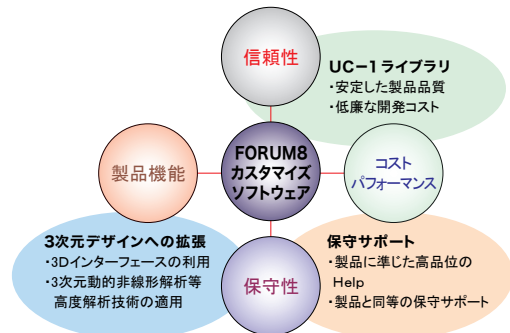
信頼性

UC−1ライブラリ
・安定した製品品質
・低廉な開発コスト

製品機能

FORUM8
カスタマイズ
ソフトウェア

コスト
パフォーマンス

3次元デザインへの拡張
・3Dインターフェースの利用
・3次元動的非線形解析等
高度解析技術の適用

保守性

保守サポート
・製品に準じた高品位の
Help
・製品と同等の保守サポート